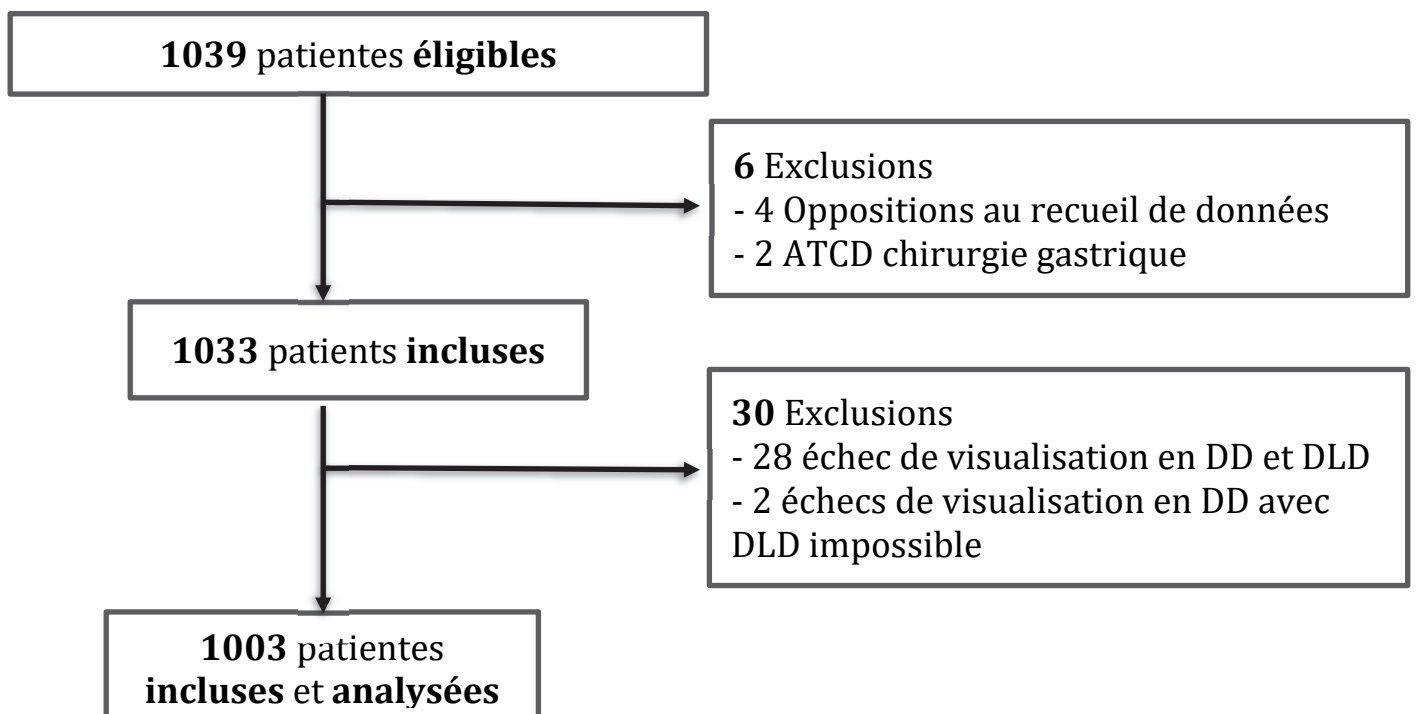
**1039** patientes **éligibles**

**6** Exclusions
- 4 Oppositions au recueil de données
- 2 ATCD chirurgie gastrique

**1033** patients **incluses**

**30** Exclusions
- 28 échec de visualisation en DD et DLD
- 2 échecs de visualisation en DD avec DLD impossible

**1003** patientes **incluses** et **analysées**